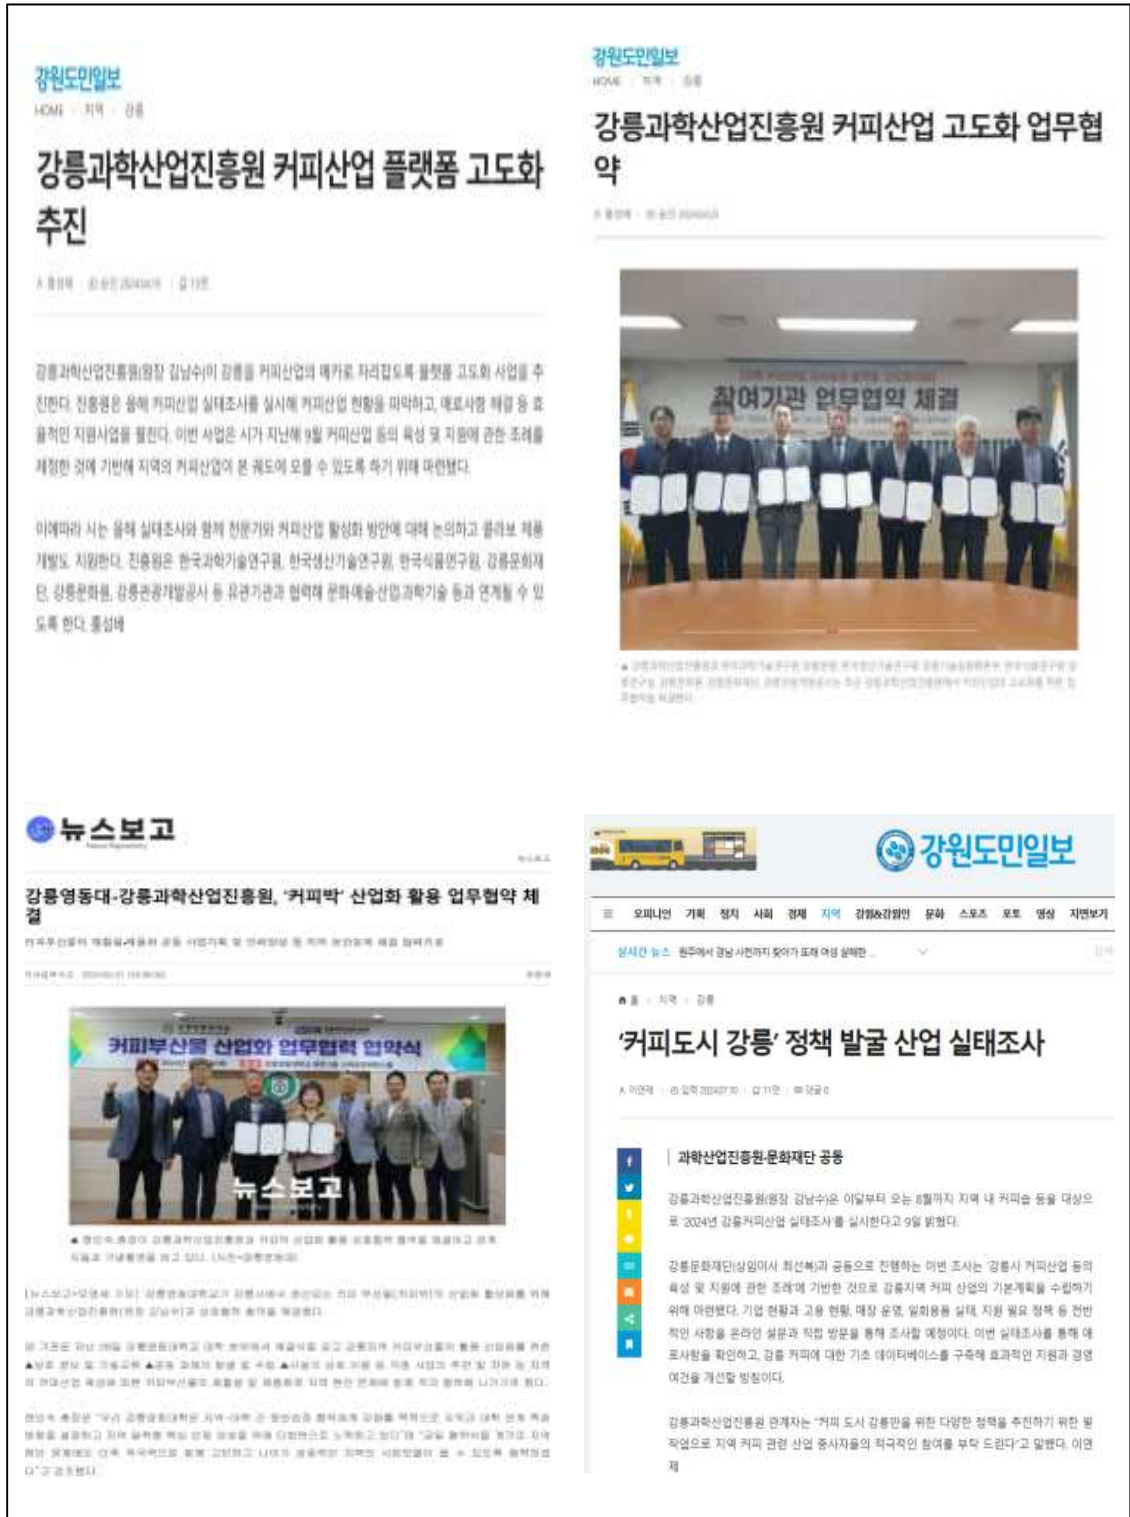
강원도민일보
HOME | 지역 | 강릉

강릉과학산업진흥원 커피산업 플랫폼 고도화 추진

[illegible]

강릉과학산업진흥원(원장 김남수)이 강릉을 커피산업의 메카로 자리잡도록 플랫폼 고도화 사업을 추진한다. 진흥원은 올해 커피산업 실태조사를 실시해 커피산업 현황을 파악하고, 애로사항 해결 등 효율적인 지원사업을 펼친다. 이번 사업은 시가 지난해 9월 커피산업 등의 육성 및 지원에 관한 조례를 제정한 것에 기반해 지역의 커피산업이 본 궤도에 오를 수 있도록 하기 위해 마련했다.

이에따라 시는 올해 실태조사와 함께 전문가와 커피산업 활성화 방안에 대해 논의하고 콜라보 제품 개발도 지원한다. 진흥원은 한국과학기술연구원, 한국생산기술연구원, 한국식품연구원, 강릉문화재단, 강릉문화원, 강릉관광개발공사 등 유관기관과 협력해 문화예술·산업·과학기술 등과 연계될 수 있도록 한다. 홍성배

강원도민일보
HOME | 지역 | 강릉

강릉과학산업진흥원 커피산업 고도화 업무협약

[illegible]

참여기관 업무협약 체결

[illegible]

뉴스보고

강릉영동대-강릉과학산업진흥원, '커피박' 산업화 활용 업무협약 체결

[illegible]

커피부산물 산업화 업무협력 협약식

뉴스보고

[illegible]

강원도민일보

오피니언 기획 정치 사회 경제 지역 강원&강원인 문화 스포츠 포토 영상 지면보기

실시간 뉴스 원주에서 경남 사천까지 찾아가 또래 여성 살해한 ...

지역 | 강릉

'커피도시 강릉' 정책 발굴 산업 실태조사

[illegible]

과학산업진흥원·문화재단 공동

강릉과학산업진흥원(원장 김남수)은 이달부터 오는 8월까지 지역 내 커피숍 등을 대상으로 '2024년 강릉커피산업 실태조사'를 실시한다고 9일 밝혔다.

강릉문화재단(상임이사 최선희)과 공동으로 진행하는 이번 조사는 '강릉시 커피산업 등의 육성 및 지원에 관한 조례'에 기반한 것으로 강릉지역 커피 산업의 기본계획을 수립하기 위해 마련됐다. 기업 현황과 고용 현황, 매장 운영, 원두 사용 실태, 지원 필요 정책 등 전반적인 사항을 온라인 설문과 직접 방문을 통해 조사할 예정이다. 이번 실태조사를 통해 애로사항을 확인하고, 강릉 커피에 대한 기초 데이터베이스를 구축해 효과적인 지원과 경영 여건을 개선할 방침이다.

강릉과학산업진흥원 관계자는 "커피 도시 강릉만을 위한 다양한 정책을 추진하기 위한 밑작업으로 지역 커피 관련 산업 종사자들의 적극적인 참여를 부탁 드린다"고 말했다. 이연제